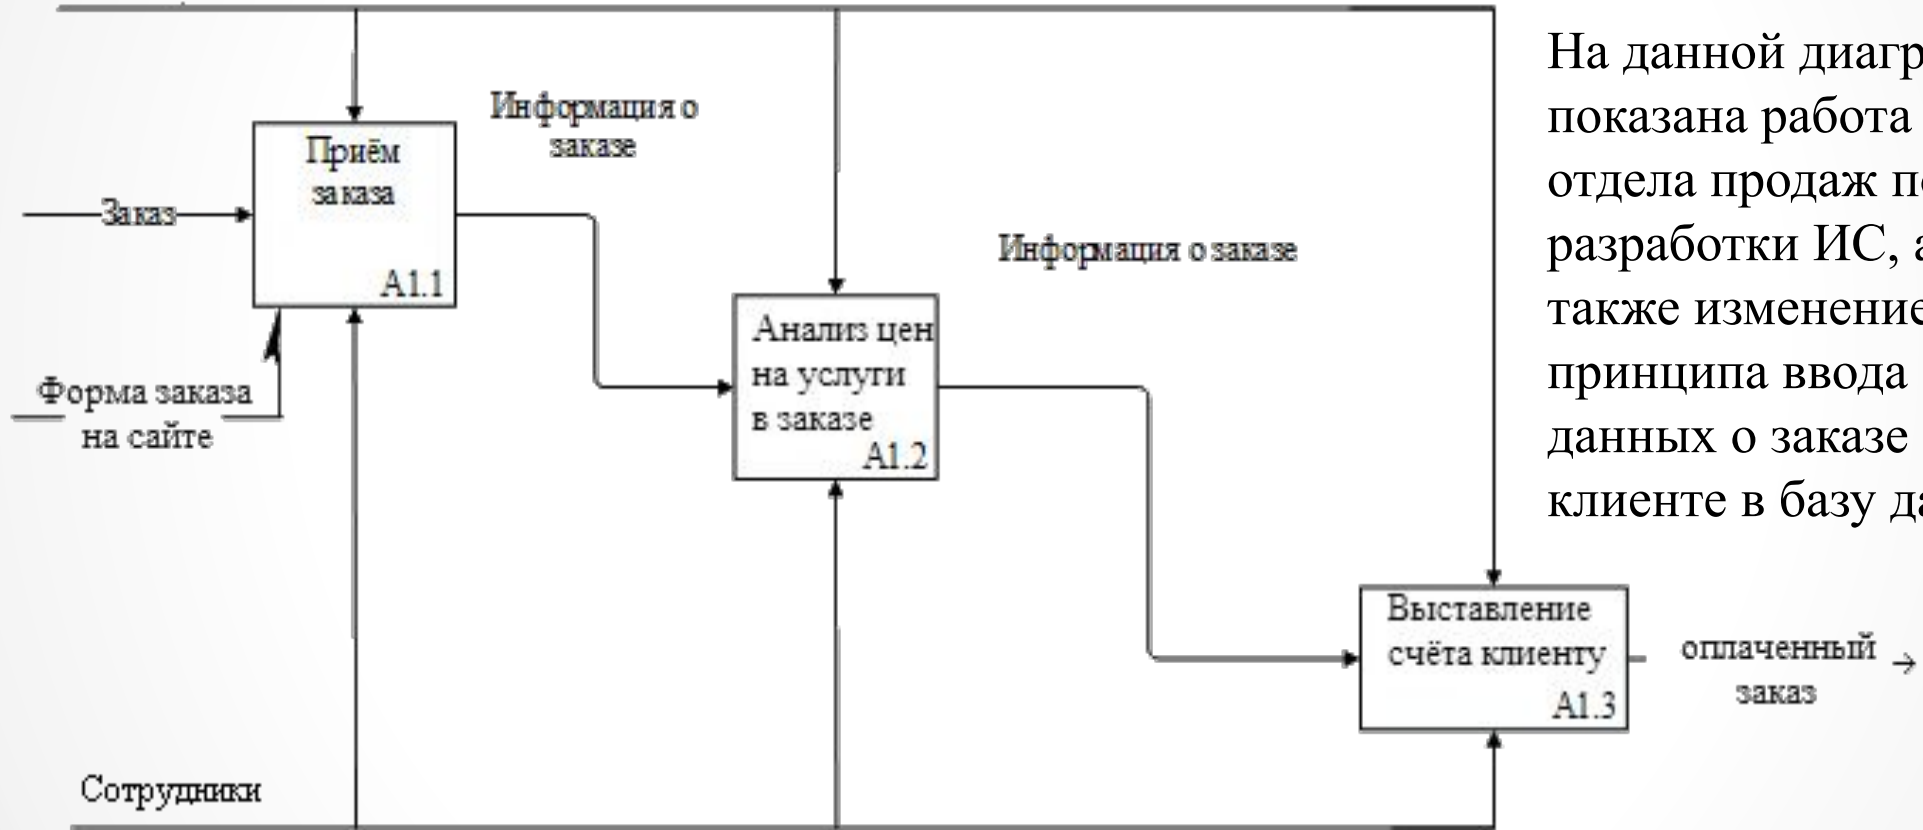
Информация о заказе

Приём заказа

A1.1

Заказ

Форма заказа на сайте

Информация о заказе

Анализ цен на услуги в заказе

A1.2

Выставление счёта клиенту

A1.3

оплаченный заказ

Сотрудники

На данной диагр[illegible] показана работа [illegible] отдела продаж п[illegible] разработки ИС, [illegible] также изменение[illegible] принципа ввода данных о заказе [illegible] клиенте в базу д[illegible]